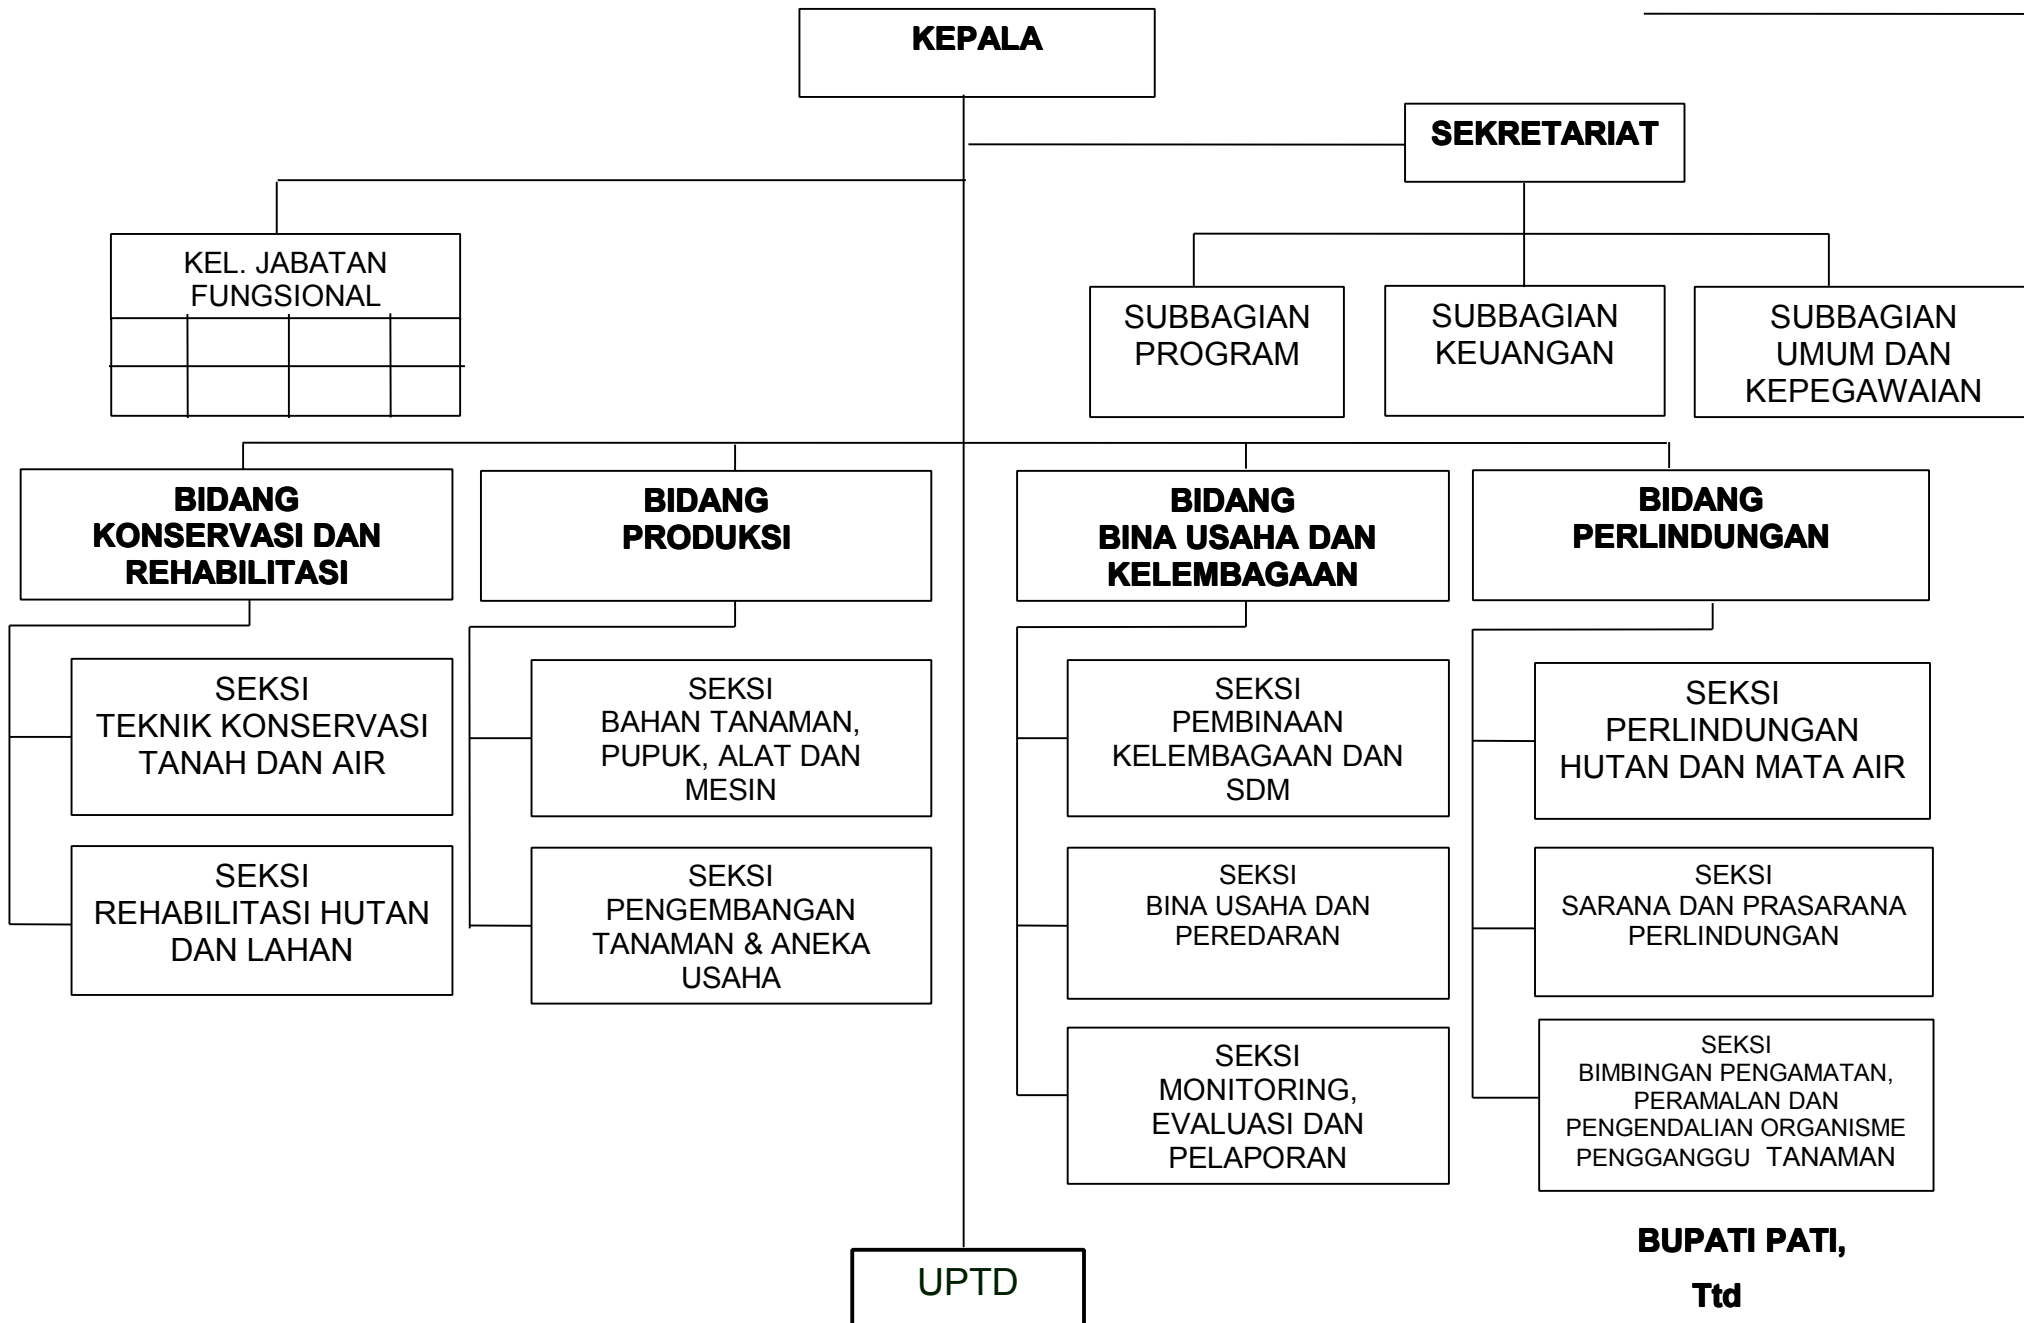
KEPALA

SEKRETARIAT

KEL. JABATAN FUNGSIONAL

SUBBAGIAN PROGRAM

SUBBAGIAN KEUANGAN

SUBBAGIAN UMUM DAN KEPEGAWAIAN

BIDANG KONSERVASI DAN REHABILITASI

BIDANG PRODUKSI

BIDANG BINA USAHA DAN KELEMBAGAAN

BIDANG PERLINDUNGAN

SEKSI TEKNIK KONSERVASI TANAH DAN AIR

SEKSI REHABILITASI HUTAN DAN LAHAN

SEKSI BAHAN TANAMAN, PUPUK, ALAT DAN MESIN

SEKSI PENGEMBANGAN TANAMAN & ANEKA USAHA

SEKSI PEMBINAAN KELEMBAGAAN DAN SDM

SEKSI BINA USAHA DAN PEREDARAN

SEKSI MONITORING, EVALUASI DAN PELAPORAN

SEKSI PERLINDUNGAN HUTAN DAN MATA AIR

SEKSI SARANA DAN PRASARANA PERLINDUNGAN

SEKSI BIMBINGAN PENGAMATAN, PERAMALAN DAN PENGENDALIAN ORGANISME PENGGANGGU TANAMAN

UPTD

BUPATI PATI,

Ttd